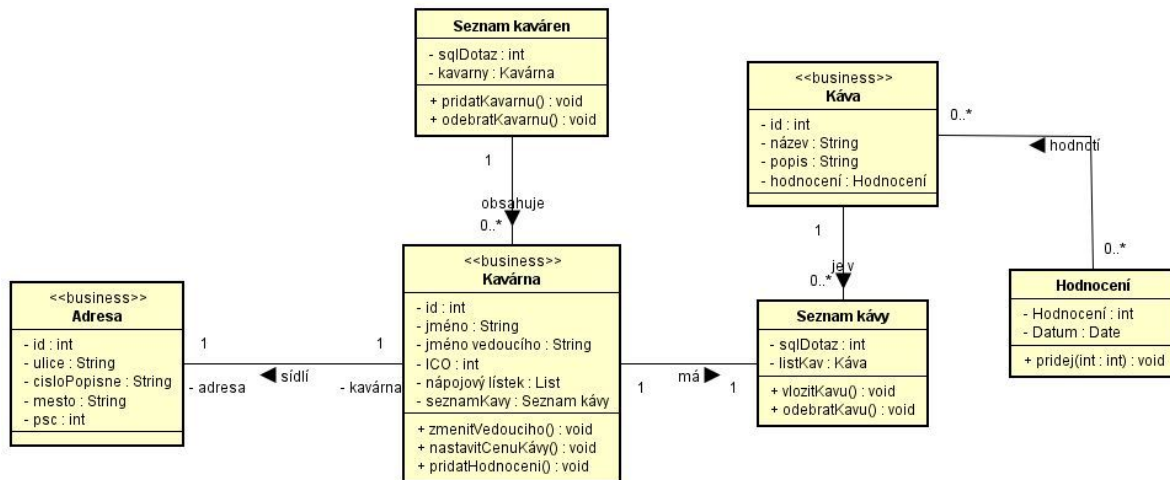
Seznam kaváren
- sqlDotaz : int
- kavarny : Kavárna
+ pridatKavarnu() : void
+ odebratKavarnu() : void

<<business>>
Káva
- id : int
- název : String
- popis : String
- hodnocení : Hodnocení

0..*
hodnotí

1
obsahuje
0..*

1
je v
0..*

0..*

<<business>>
Adresa
- id : int
- ulice : String
- cisloPopisne : String
- mesto : String
- psc : int

1
- adresa
sídlí
1
- kavárna

<<business>>
Kavárna
- id : int
- jméno : String
- jméno vedoucího : String
- ICO : int
- nápojový lístek : List
- seznamKavy : Seznam kávy
+ zmenitVedouciho() : void
+ nastavitCenuKávy() : void
+ pridatHodnoceni() : void

1
má
1

Seznam kávy
- sqlDotaz : int
- listKav : Káva
+ vlozitKavu() : void
+ odebratKavu() : void

Hodnocení
- Hodnocení : int
- Datum : Date
+ pridej(int : int) : void